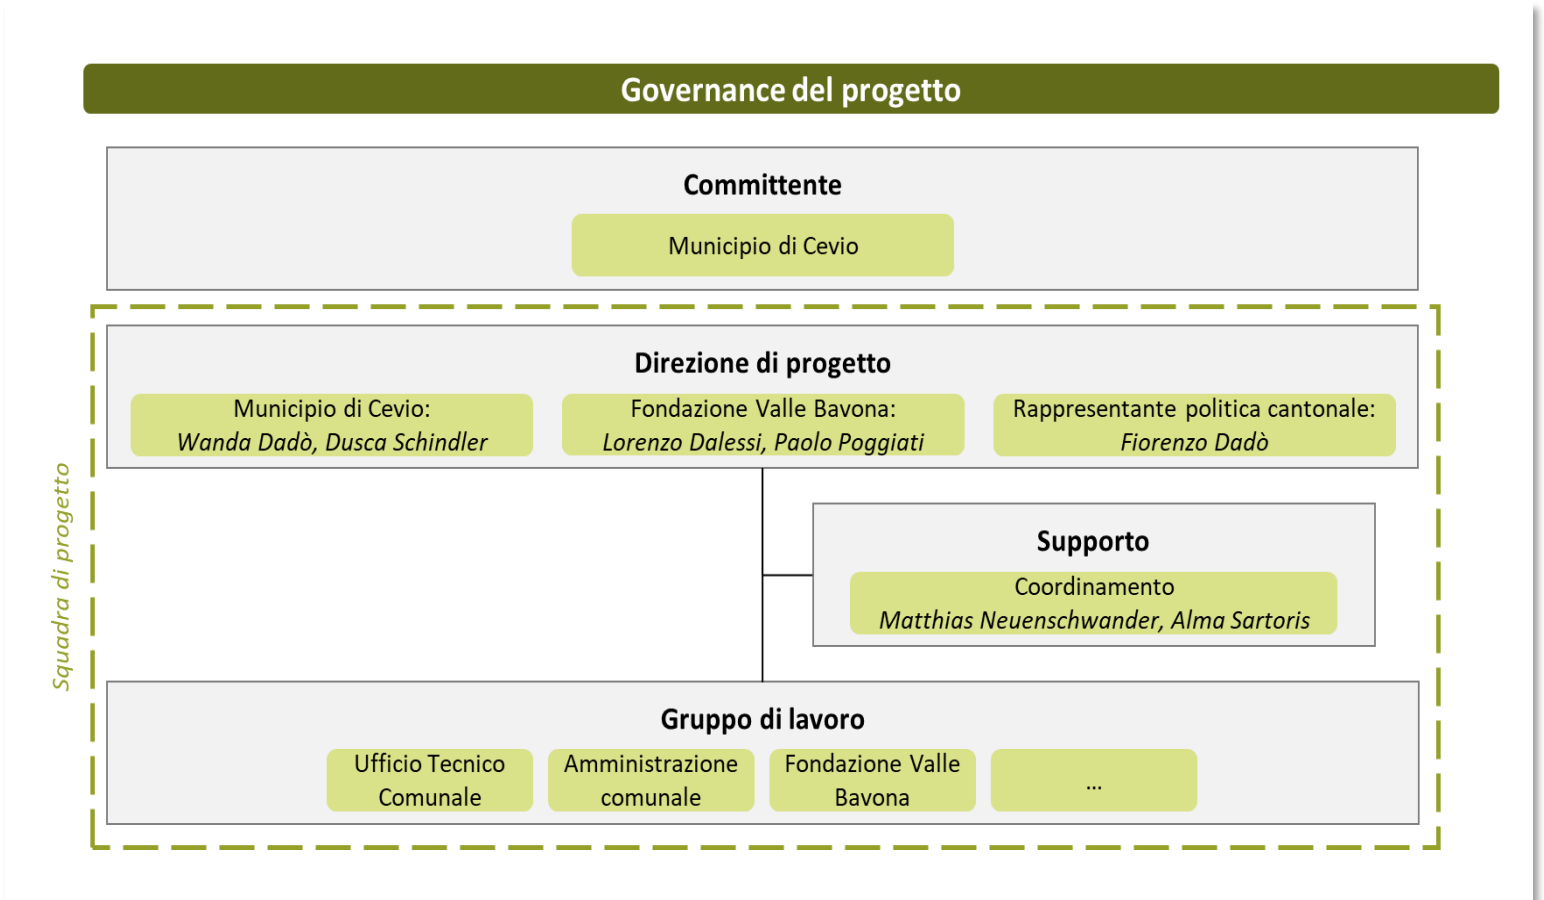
Governance del progetto

Committente

Municipio di Cevio

Squadra di progetto

Direzione di progetto

Municipio di Cevio:
*Wanda Dadò, Dusca Schindler*

Fondazione Valle Bavona:
*Lorenzo Dalessi, Paolo Poggiati*

Rappresentante politica cantonale:
*Fiorenzo Dadò*

Supporto

Coordinamento
*Matthias Neuenschwander, Alma Sartoris*

Gruppo di lavoro

Ufficio Tecnico Comunale

Amministrazione comunale

Fondazione Valle Bavona

...